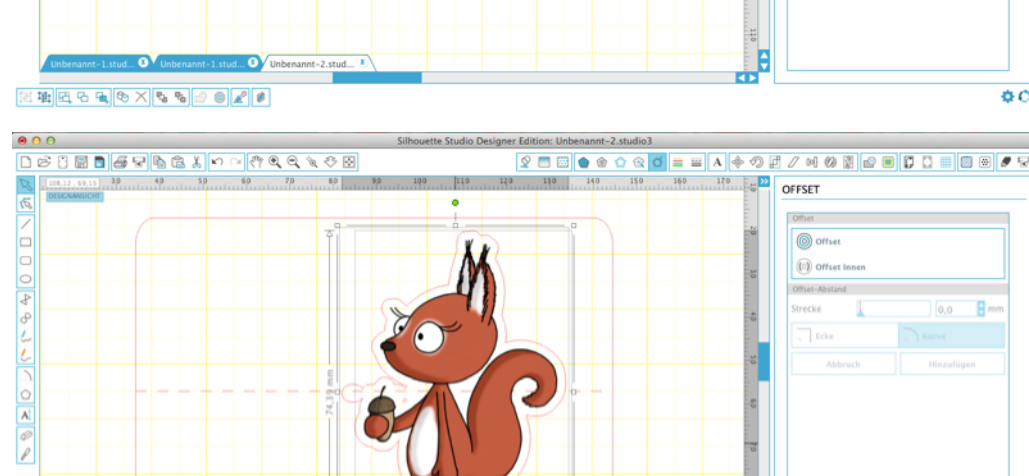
110

Unbenannt-1.stud... Unbenannt-1.stud... Unbenannt-2.stud...

Silhouette Studio Designer Edition: Unbenannt-2.studio3

108,12 , 69,15 30 40 50 60 70 80 90 100 110 120 130 140 150 160 170

DESIGNANSICHT

74,39 mm

OFFSET

Offset

Offset

Offset Innen

Offset-Abstand

Strecke

0,0

mm

Ecke

Runde

Abbruch

Hinzufügen